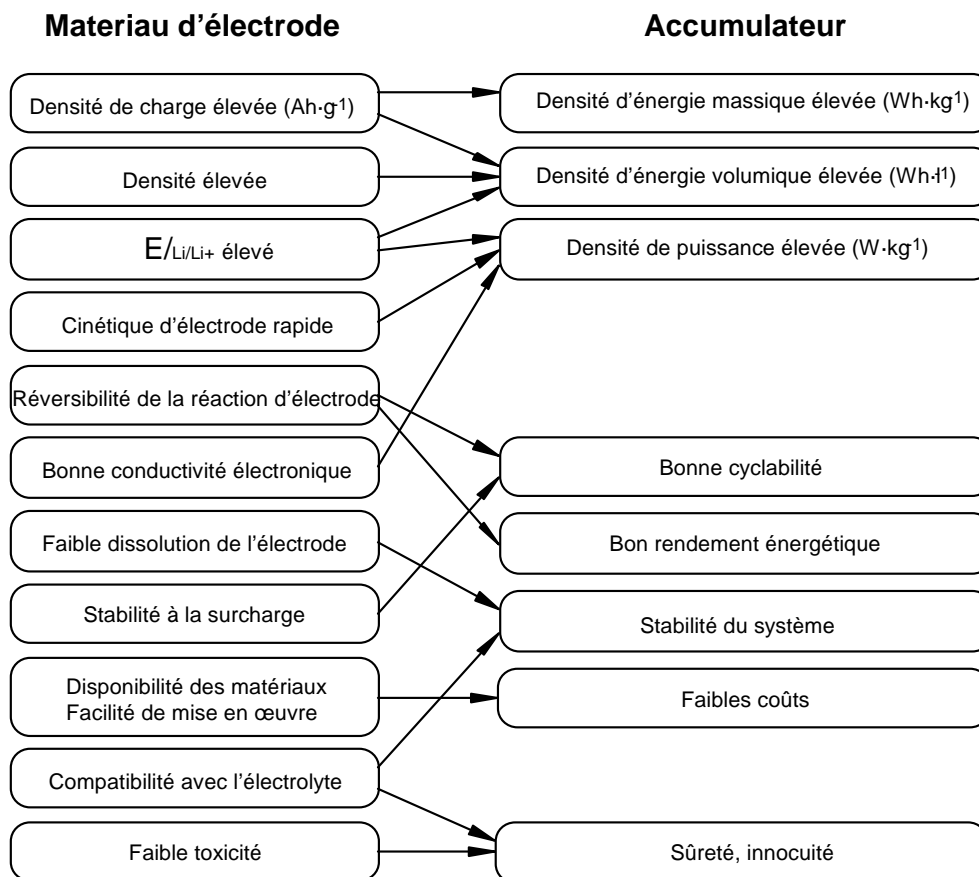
Materiau d'électrode

Accumulateur

Densité de charge élevée (Ah·g$^{-1}$)

Densité élevée

$E_{/Li/Li+}$ élevé

Cinétique d'électrode rapide

Réversibilité de la réaction d'électrode

Bonne conductivité électronique

Faible dissolution de l'électrode

Stabilité à la surcharge

Disponibilité des matériaux
Facilité de mise en œuvre

Compatibilité avec l'électrolyte

Faible toxicité

Densité d'énergie massique élevée (Wh·kg$^{-1}$)

Densité d'énergie volumique élevée (Wh·l$^{-1}$)

Densité de puissance élevée (W·kg$^{-1}$)

Bonne cyclabilité

Bon rendement énergétique

Stabilité du système

Faibles coûts

Sûreté, innocuité